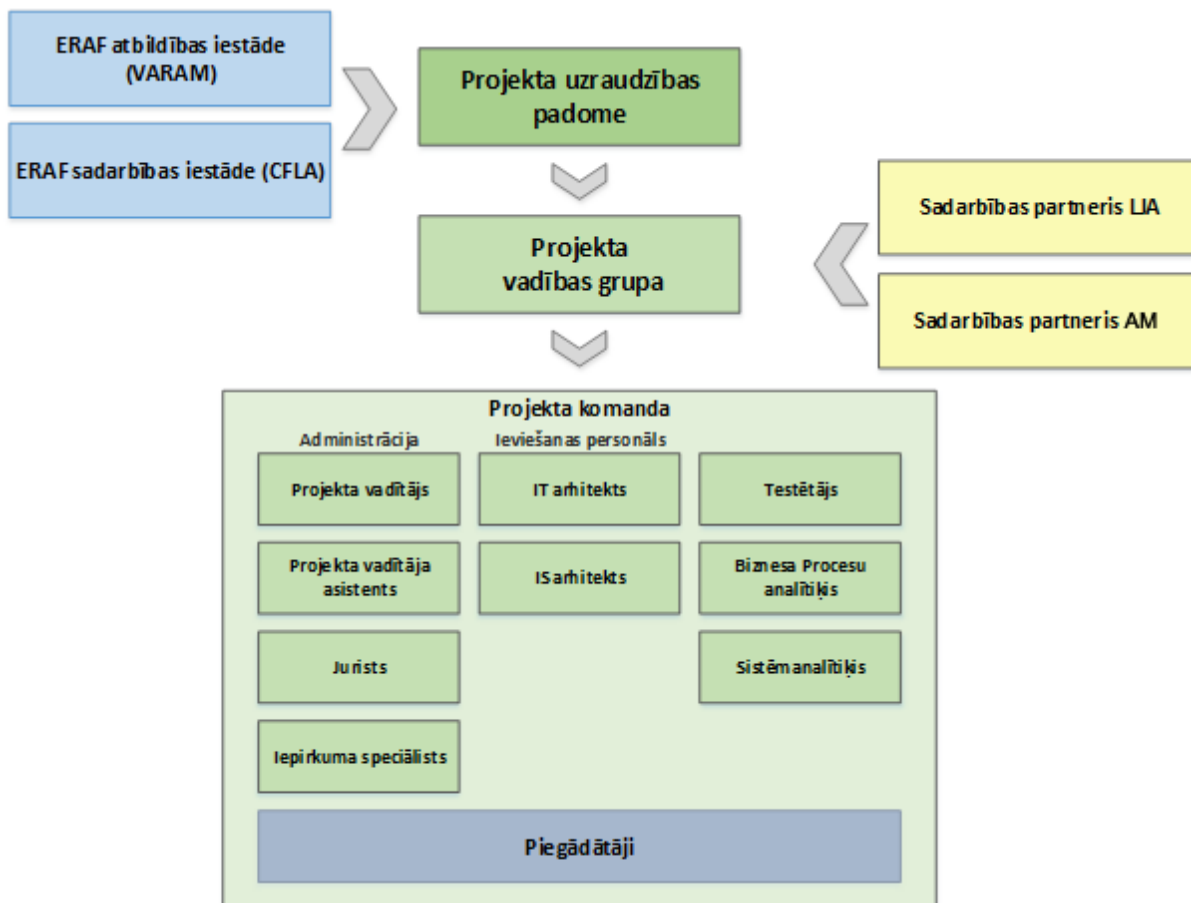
ERAF atbildības iestāde (VARAM)

ERAF sadarbības iestāde (CFLA)

Projekta uzraudzības padome

Sadarbības partneris LIA

Sadarbības partneris AM

Projekta vadības grupa

Projekta komanda

Administrācija

Ieviešanas personāls

Projekta vadītājs

IT arhitekts

Testētājs

Projekta vadītāja asistents

IS arhitekts

Biznesa Procesu analītiķis

Jurists

Sistēmanalītiķis

Iepirkuma speciālists

Piegādātāji